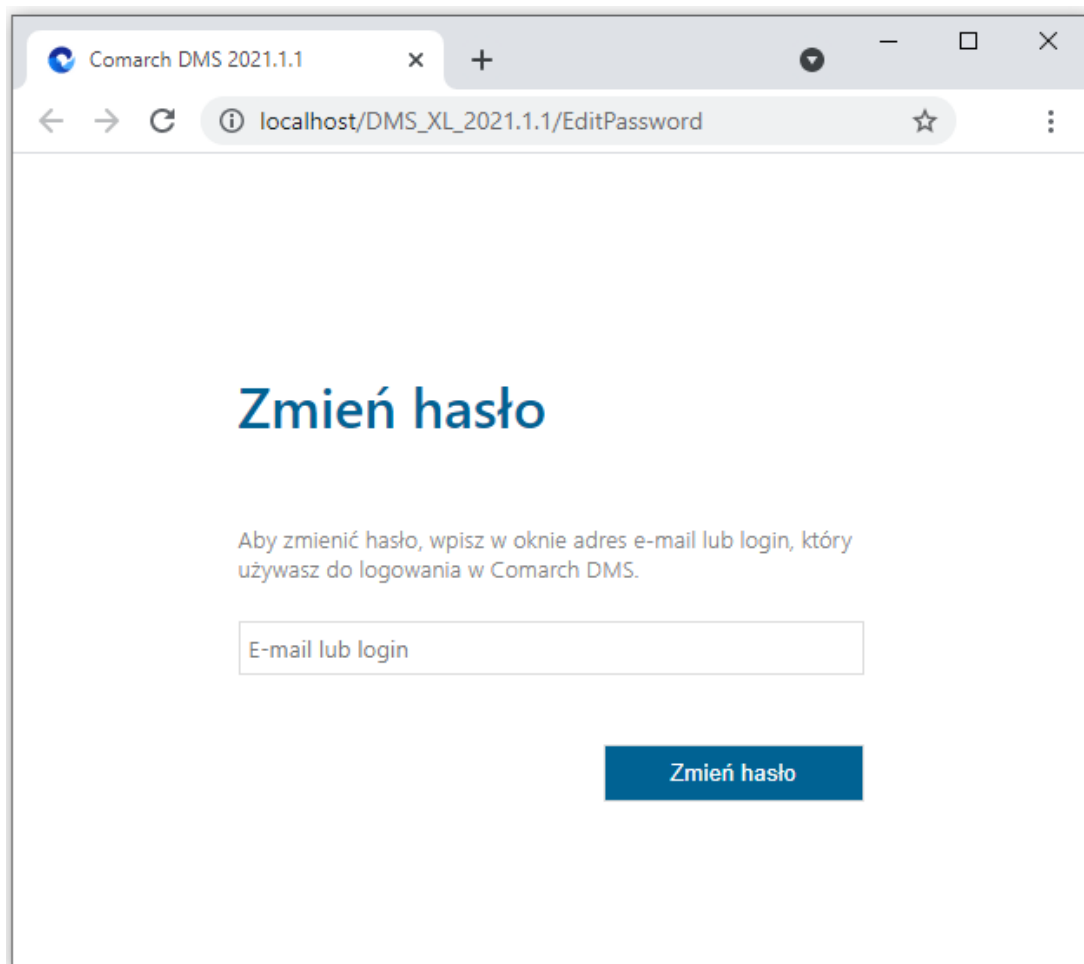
Comarch DMS 2021.1.1

localhost/DMS_XL_2021.1.1/EditPassword

Zmień hasło

Aby zmienić hasło, wpisz w oknie adres e-mail lub login, który używasz do logowania w Comarch DMS.

E-mail lub login

Zmień hasło